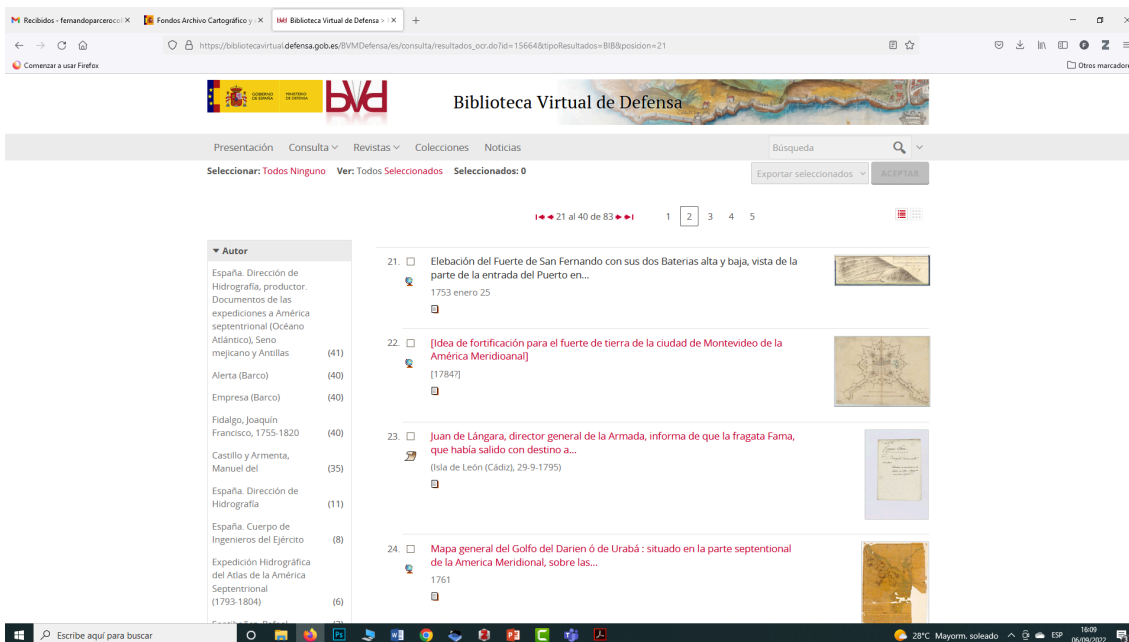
Recibidos - fernandoparcerocol ×
Fondos Archivo Cartográfico y ×
Biblioteca Virtual de Defensa ×
+

https://bibliotecavirtual.defensa.gob.es/BVMDefensa/es/consulta/resultados_ocr.do?id=15664&tipoResultados=BIB&posicion=21

Comenzar a usar Firefox
Otros marcadores

GOBIERNO DE ESPAÑA MINISTERIO DE DEFENSA
bvd
Biblioteca Virtual de Defensa

Presentación Consulta Revistas Colecciones Noticias
Búsqueda

Seleccionar: Todos Ninguno Ver: Todos Seleccionados Seleccionados: 0
Exportar seleccionados
ACEPTAR

21 al 40 de 83
1 2 3 4 5

▼ Autor
España. Dirección de Hidrografía, productor. Documentos de las expediciones a América septentrional (Océano Atlántico), Seno mejicano y Antillas (41)
Alerta (Barco) (40)
Empresa (Barco) (40)
Fidalgo, Joaquín Francisco, 1755-1820 (40)
Castillo y Armenta, Manuel del (35)
España. Dirección de Hidrografía (11)
España. Cuerpo de Ingenieros del Ejército (8)
Expedición Hidrográfica del Atlas de la América Septentrional (1793-1804) (6)
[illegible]

21. Elebación del Fuerte de San Fernando con sus dos Baterias alta y baja, vista de la parte de la entrada del Puerto en...
1753 enero 25

22. [Idea de fortificación para el fuerte de tierra de la ciudad de Montevideo de la América Meridioanal]
[1784?]

23. Juan de Lángara, director general de la Armada, informa de que la fragata Fama, que había salido con destino a...
(Isla de León (Cádiz), 29-9-1795)

24. Mapa general del Golfo del Darien ó de Urabá : situado en la parte septentional de la America Meridional, sobre las...
1761

Escribe aquí para buscar
28°C Mayorm. soleado ESP 16:09 06/09/2022